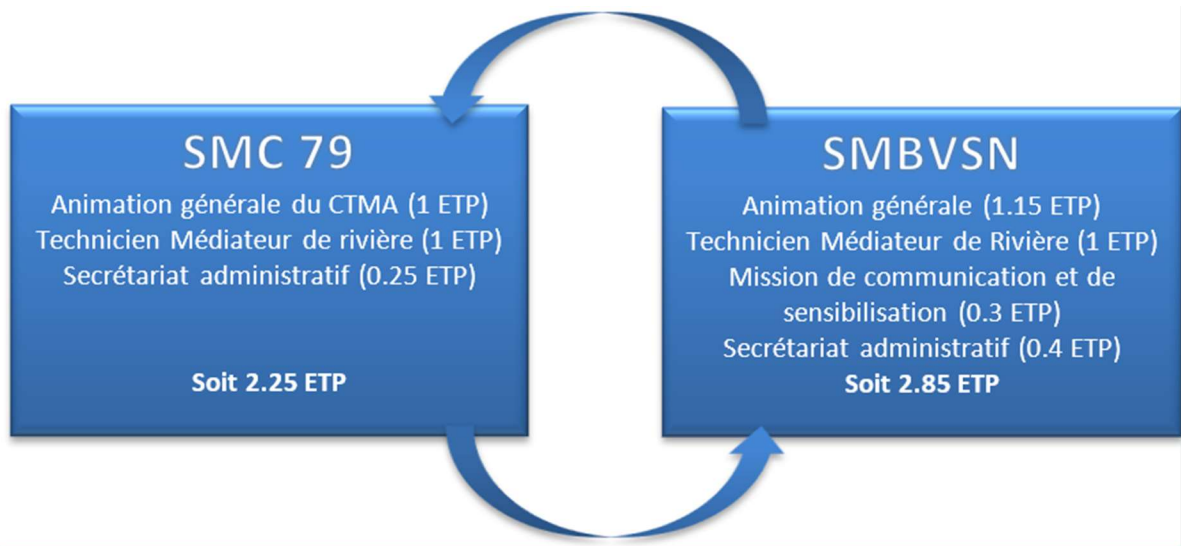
SMC 79

Animation générale du CTMA (1 ETP)
Technicien Médiateur de rivière (1 ETP)
Secrétariat administratif (0.25 ETP)

**Soit 2.25 ETP**

SMBVSN

Animation générale (1.15 ETP)
Technicien Médiateur de Rivière (1 ETP)
Mission de communication et de sensibilisation (0.3 ETP)
Secrétariat administratif (0.4 ETP)
**Soit 2.85 ETP**